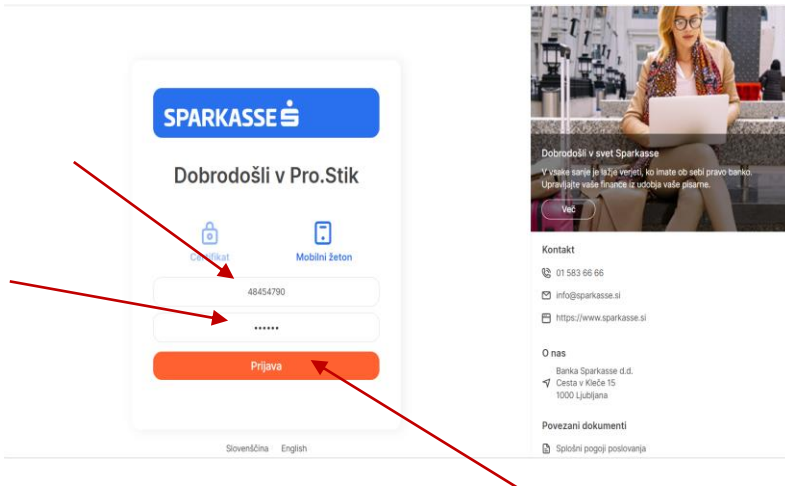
SPARKASSE

Dobrodošli v Pro.Stik

Certifikat

Mobilni žeton

48454790

••••••

Prijava

Slovenščina English

Dobrodošli v svet Sparkasse

V vsake sanje je lažje verjeti, ko imate ob sebi pravo banko. Upravljajte vaše finance iz udobja vaše pisarne.

Več

Kontakt

01 583 66 66

info@sparkasse.si

https://www.sparkasse.si

O nas

Banka Sparkasse d.d.
Cesta v Kleče 15
1000 Ljubljana

Povezani dokumenti

Splošni pogoji poslovanja